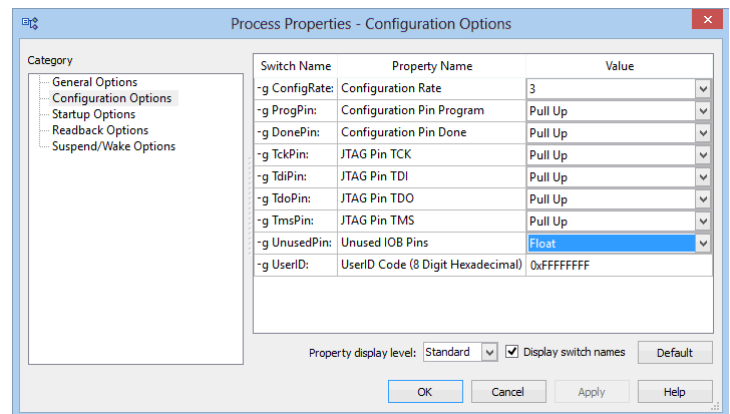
Process Properties - Configuration Options

Category
General Options
Configuration Options
Startup Options
Readback Options
Suspend/Wake Options

| Switch Name | Property Name | Value |
|---|---|---|
| -g ConfigRate: | Configuration Rate | 3 |
| -g ProgPin: | Configuration Pin Program | Pull Up |
| -g DonePin: | Configuration Pin Done | Pull Up |
| -g TckPin: | JTAG Pin TCK | Pull Up |
| -g TdiPin: | JTAG Pin TDI | Pull Up |
| -g TdoPin: | JTAG Pin TDO | Pull Up |
| -g TmsPin: | JTAG Pin TMS | Pull Up |
| -g UnusedPin: | Unused IOB Pins | Float |
| -g UserID: | UserID Code (8 Digit Hexadecimal) | 0xFFFFFFFF |

Property display level: Standard
Display switch names
Default

OK
Cancel
Apply
Help